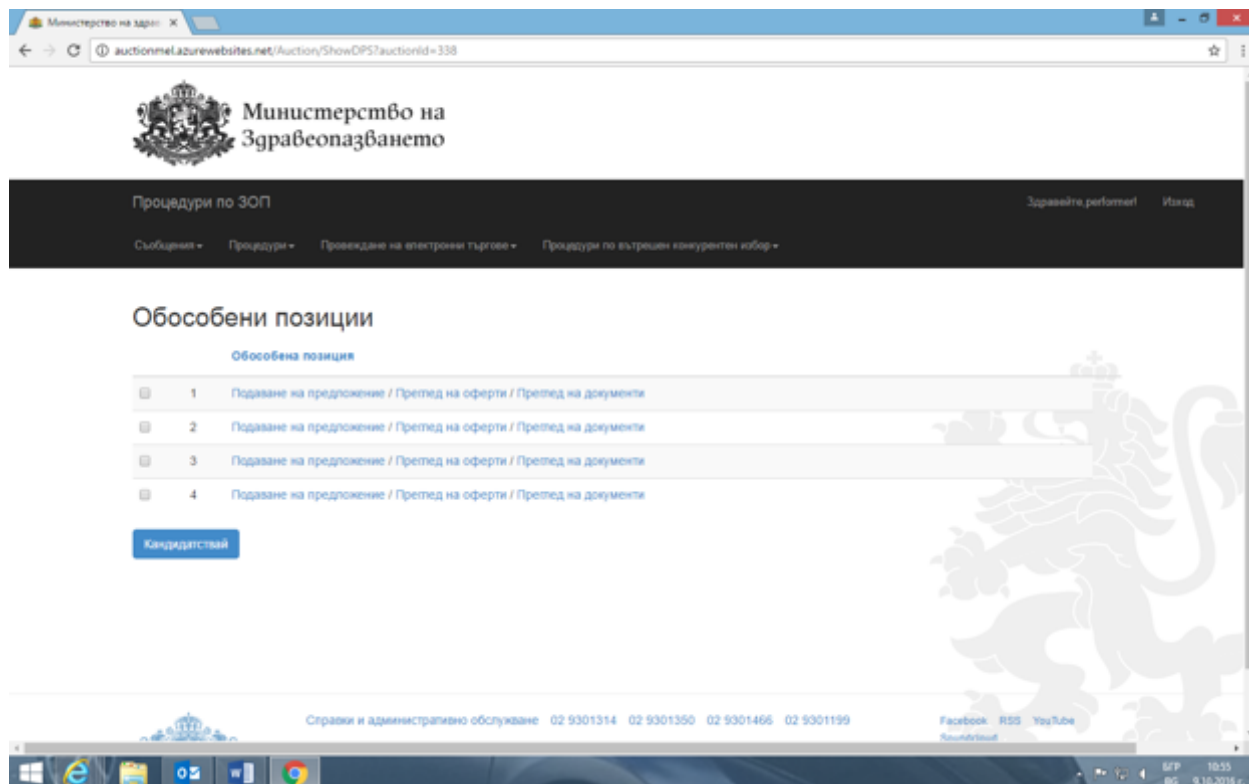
Министерство на здрав ×

auctionmel.azurewebsites.net/Auction/ShowDPS?auctionId=338

Министерство на Здравеопазването

Процедури по ЗОП

Здравейте,performer! Изход

Съобщения ▾ Процедури ▾ Провеждане на електронни търгове ▾ Процедури по вътрешен конкурентен избор ▾

Обособени позиции

|  |  | Обособена позиция |
|---|---|---|
|  | 1 | Подаване на предложение / Преглед на оферти / Преглед на документи |
|  | 2 | Подаване на предложение / Преглед на оферти / Преглед на документи |
|  | 3 | Подаване на предложение / Преглед на оферти / Преглед на документи |
|  | 4 | Подаване на предложение / Преглед на оферти / Преглед на документи |

Кандидатствай

Справки и административно обслужване 02 9301314 02 9301350 02 9301466 02 9301199

Facebook RSS YouTube Soundcloud

БГР BG 10:55 9.10.2016 г.